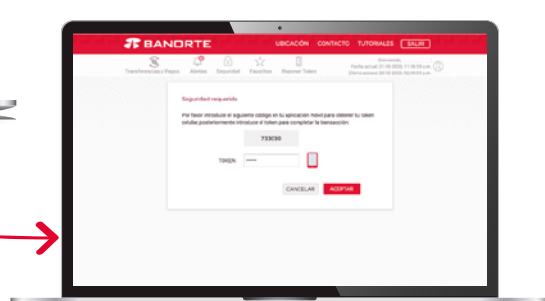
BANORTE
UBICACIÓN CONTACTO TUTORIALES SALIR
Transferencias y Pagos Alertas Seguridad Favoritos Reponer Token
Bienvenido
Fecha actual: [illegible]
Último acceso: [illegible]

Seguridad requerida

Por favor introduce el siguiente código en tu aplicación móvil para obtener tu token celular, posteriormente introduce el token para completar la transacción:

733030

TOKEN: ••••••

CANCELAR ACEPTAR